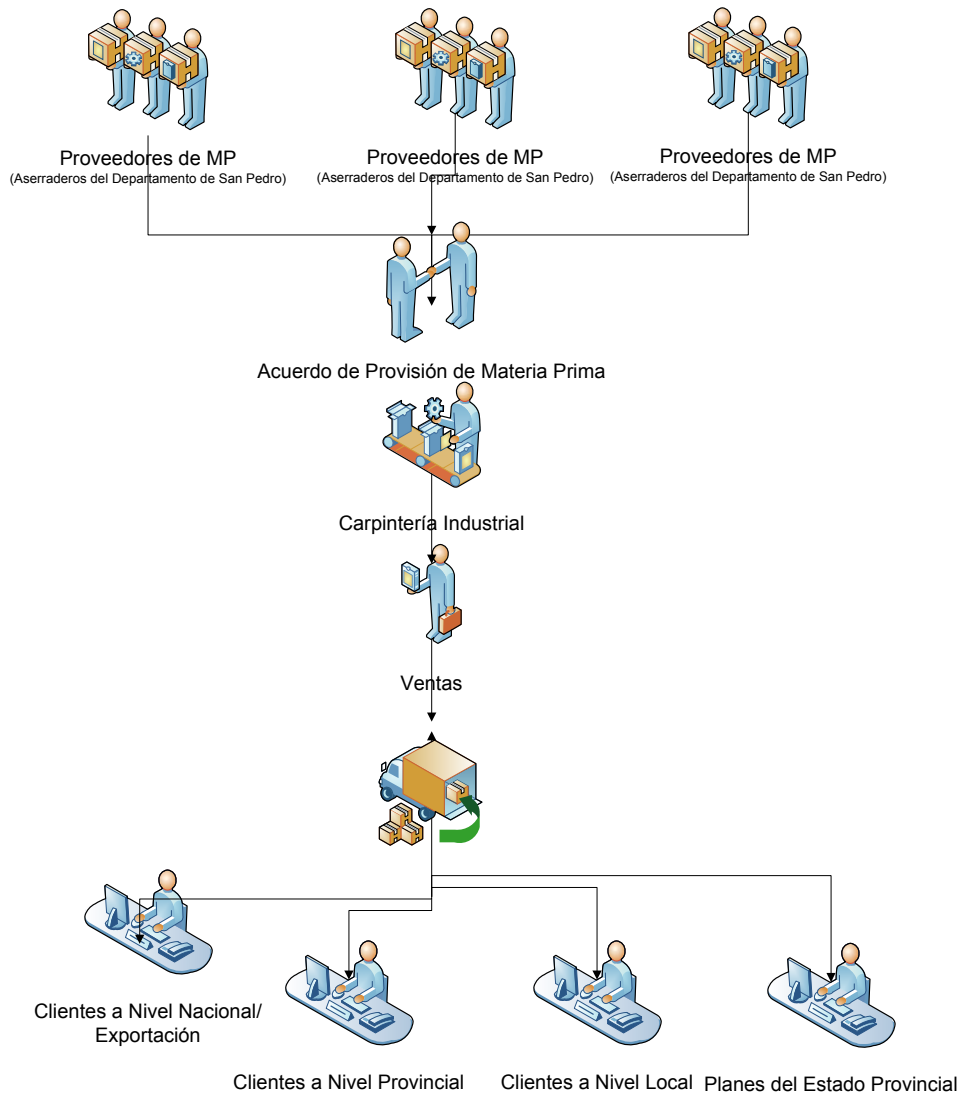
Proveedores de MP
(Aserraderos del Departamento de San Pedro)

Proveedores de MP
(Aserraderos del Departamento de San Pedro)

Proveedores de MP
(Aserraderos del Departamento de San Pedro)

Acuerdo de Provisión de Materia Prima

Carpintería Industrial

Ventas

Clientes a Nivel Nacional/ Exportación

Clientes a Nivel Provincial

Clientes a Nivel Local

Planes del Estado Provincial